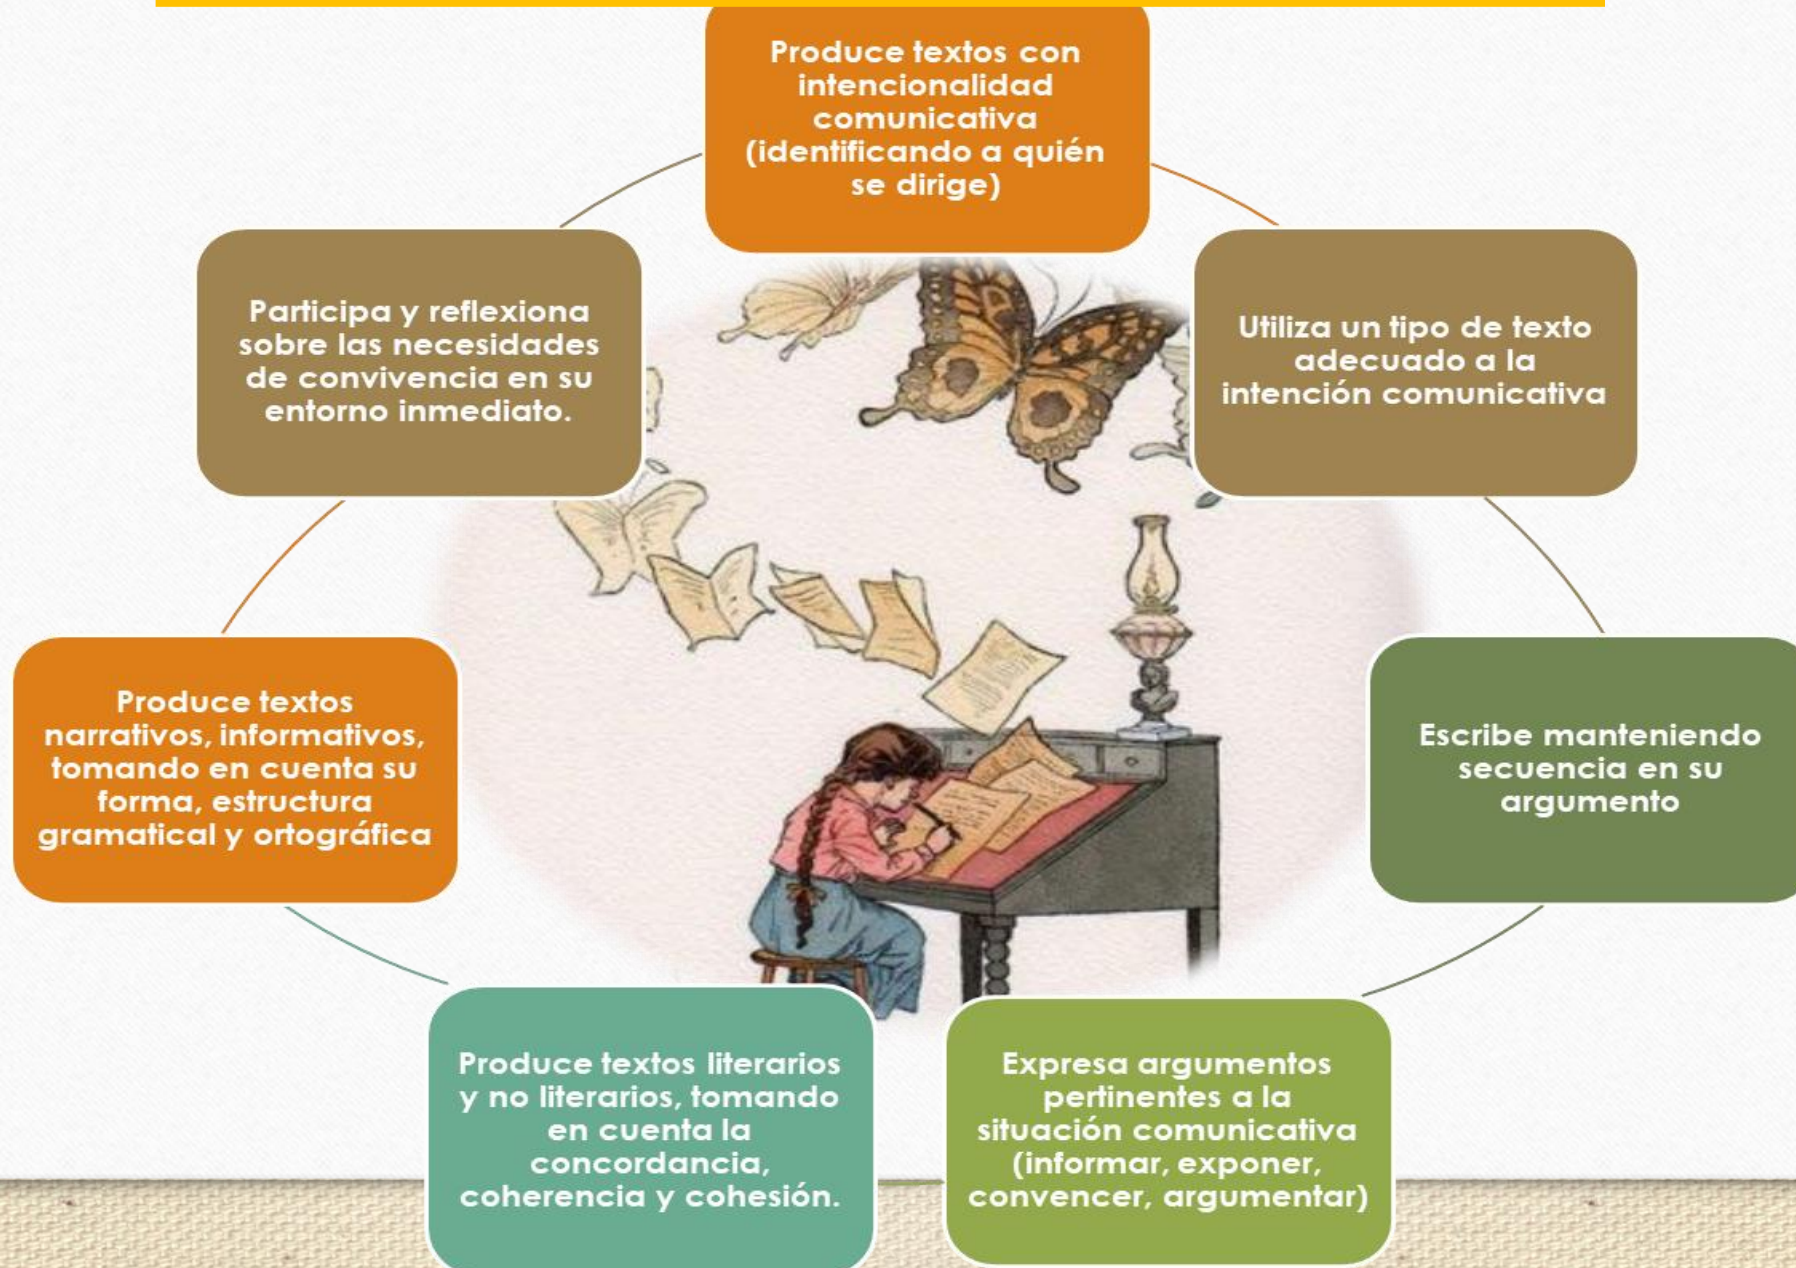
Produce textos con intencionalidad comunicativa (identificando a quién se dirige)

Utiliza un tipo de texto adecuado a la intención comunicativa

Escribe manteniendo secuencia en su argumento

Expresa argumentos pertinentes a la situación comunicativa (informar, exponer, convencer, argumentar)

Produce textos literarios y no literarios, tomando en cuenta la concordancia, coherencia y cohesión.

Produce textos narrativos, informativos, tomando en cuenta su forma, estructura gramatical y ortográfica

Participa y reflexiona sobre las necesidades de convivencia en su entorno inmediato.